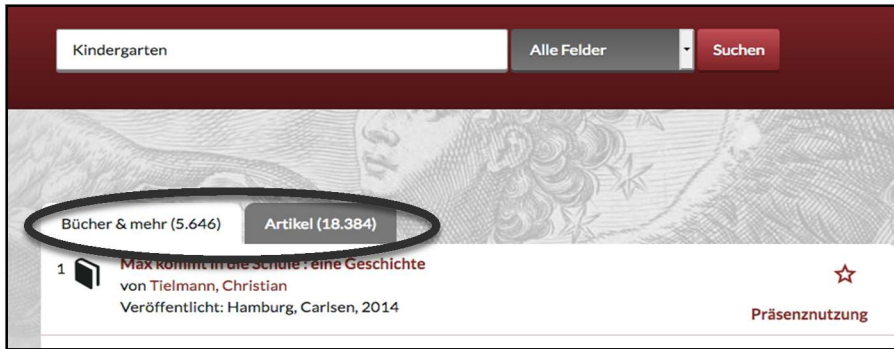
Kindergarten

Alle Felder

Suchen

Bücher & mehr (5.646)

Artikel (18.384)

1

Max kommt in die Schule : eine Geschichte

von Tielmann, Christian

Veröffentlicht: Hamburg, Carlsen, 2014

Präsenznutzung